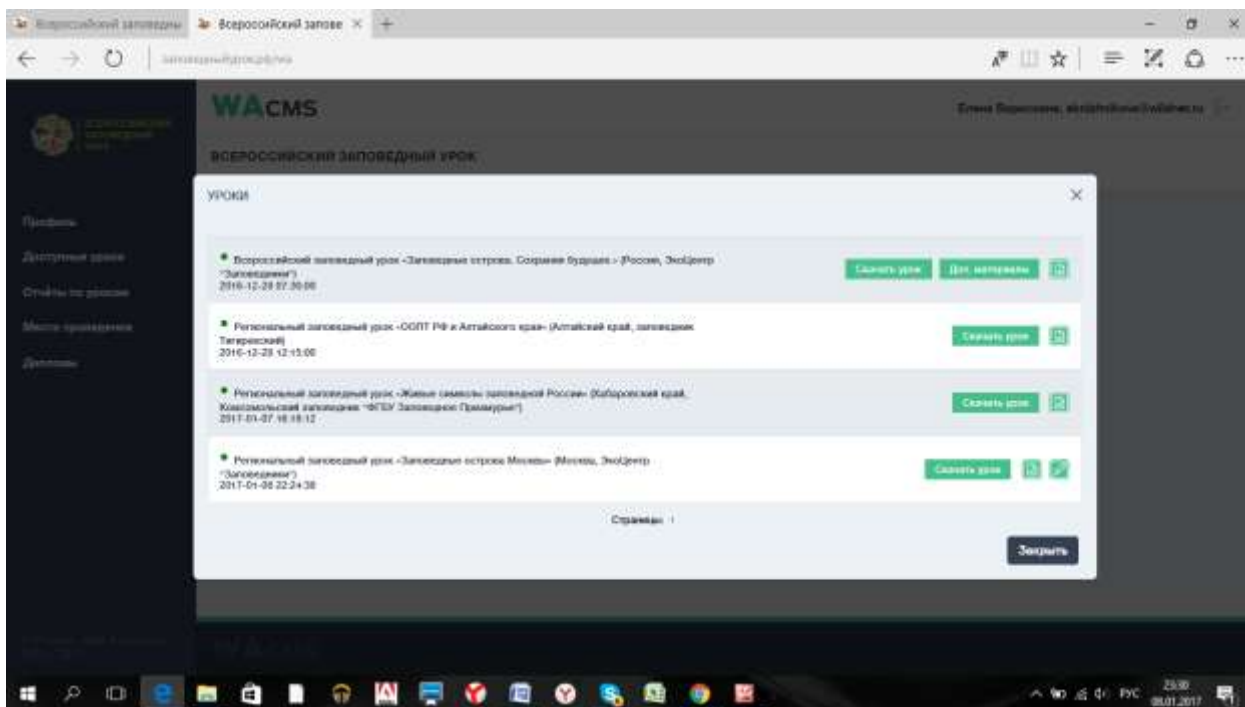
Всероссийский заповедны | Всероссийский заповед ×

WACMS

Елена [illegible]

ВСЕРОССИЙСКИЙ ЗАПОВЕДНЫЙ УРОК

Профиль
Доступные уроки
Отчёты по урокам
Место проведения
Дипломы

УРОКИ ×

• Всероссийский заповедный урок «Заповедные острова. Сохраним будущее.» (Россия, ЭкоЦентр "Заповедники")
2016-12-20 07:30:00
Скачать урок | Доп. материалы

• Региональный заповедный урок «ООПТ РФ и Алтайского края» (Алтайский край, заповедник Тигирекский)
2016-12-20 12:15:00
Скачать урок

• Региональный заповедный урок «Живые символы заповедной России» (Хабаровский край, Комсомольский заповедник "ФГБУ Заповедное Приамурье")
2017-01-07 16:18:12
Скачать урок

• Региональный заповедный урок «Заповедные острова Москвы» (Москва, ЭкоЦентр "Заповедники")
2017-01-08 22:24:38
Скачать урок

Страницы: 1

Закрыть

РУС 23:00 08.01.2017